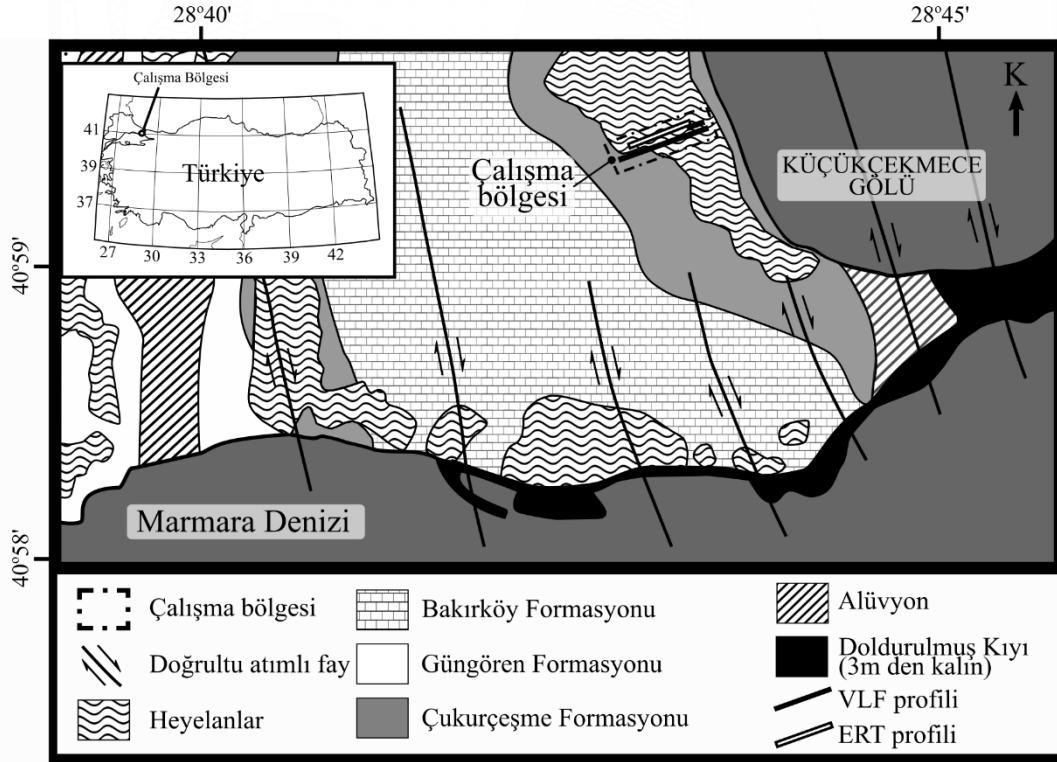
28°40'

28°45'

Çalışma Bölgesi

41

39

37

Türkiye

27 30 33 36 39 42

K

Çalışma bölgesi

KÜÇÜKÇEKMECE GÖLÜ

40°59'

Marmara Denizi

40°58'

Çalışma bölgesi

Doğrultu atımlı fay

Heyelanlar

Bakırköy Formasyonu

Güngören Formasyonu

Çukurçeşme Formasyonu

Alüvyon

Doldurulmuş Kıyı (3m den kalın)

VLF profili

ERT profili